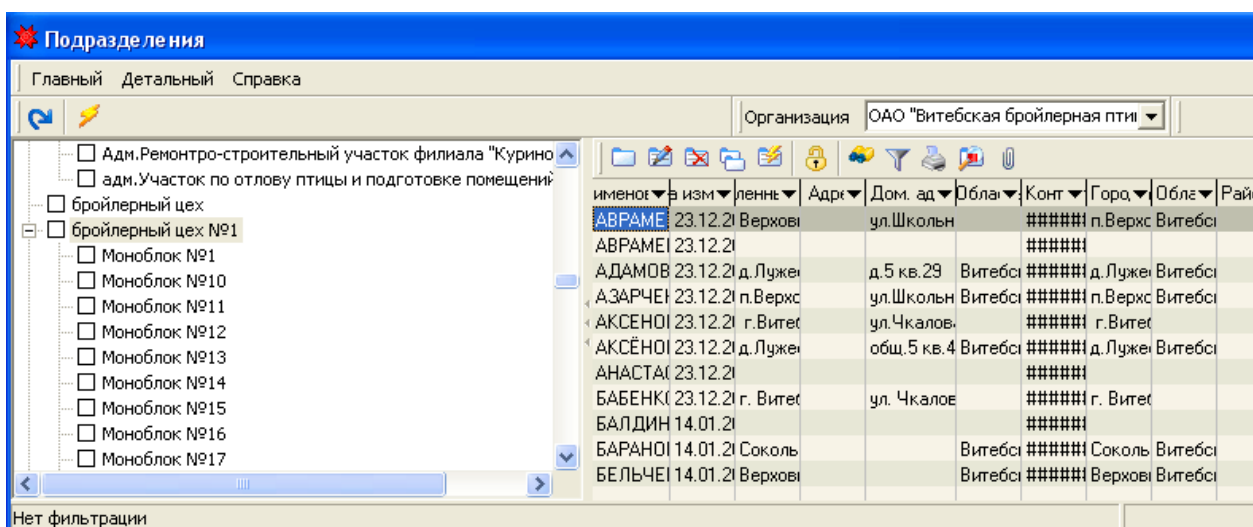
Подразделения

Главный Детальный Справка

Организация ОАО "Витебская бройлерная птиц

Адм.Ремонтро-строительный участок филиала "Курино
адм.Участок по отлову птицы и подготовке помещений
бройлерный цех
бройлерный цех №1
Моноблок №1
Моноблок №10
Моноблок №11
Моноблок №12
Моноблок №13
Моноблок №14
Моноблок №15
Моноблок №16
Моноблок №17

| именов | а изм | ленн | Адре | Дом. ад | Облас | Конт | Горо | Обла | Рай |
|---|---|---|---|---|---|---|---|---|---|
| АВРАМЕ | 23.12.2 | Верхов |  | ул.Школьн |  | ###### | п.Верхс | Витебс |  |
| АВРАМЕ | 23.12.2 |  |  |  |  | ###### |  |  |  |
| АДАМОВ | 23.12.2 | д.Лужес |  | д.5 кв.29 | Витебс | ###### | д.Лужес | Витебс |  |
| АЗАРЧЕ | 23.12.2 | п.Верхс |  | ул.Школьн | Витебс | ###### | п.Верхс | Витебс |  |
| АКСЕНО | 23.12.2 | г.Витеб |  | ул.Чкалов |  | ###### | г.Витеб |  |  |
| АКСЁНО | 23.12.2 | д.Лужес |  | общ.5 кв.4 | Витебс | ###### | д.Лужес | Витебс |  |
| АНАСТА | 23.12.2 |  |  |  |  | ###### |  |  |  |
| БАБЕНК | 23.12.2 | г. Витеб |  | ул. Чкалов |  | ###### | г. Витеб |  |  |
| БАЛДИН | 14.01.2 |  |  |  |  | ###### |  |  |  |
| БАРАНО | 14.01.2 | Соколь |  |  | Витебс | ###### | Соколь | Витебс |  |
| БЕЛЬЧЕ | 14.01.2 | Верхов |  |  | Витебс | ###### | Верхов | Витебс |  |

Нет фильтрации